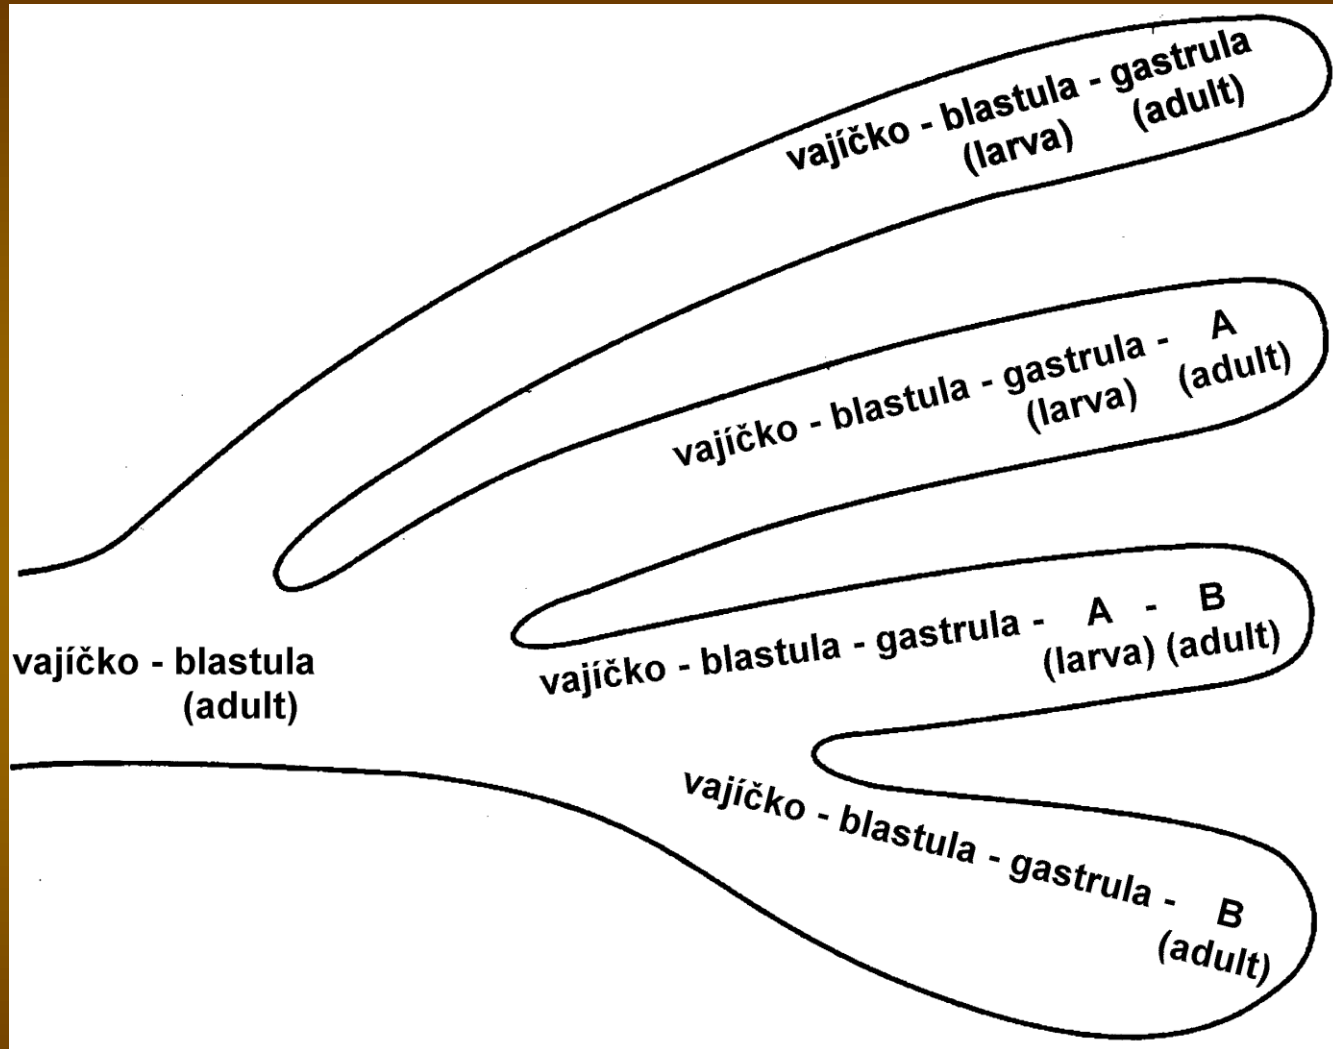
vajíčko - blastula - gastrula
(larva) (adult)

vajíčko - blastula - gastrula - A
(larva) (adult)

vajíčko - blastula - gastrula - A - B
(larva) (adult)

vajíčko - blastula
(adult)

vajíčko - blastula - gastrula - B
(adult)